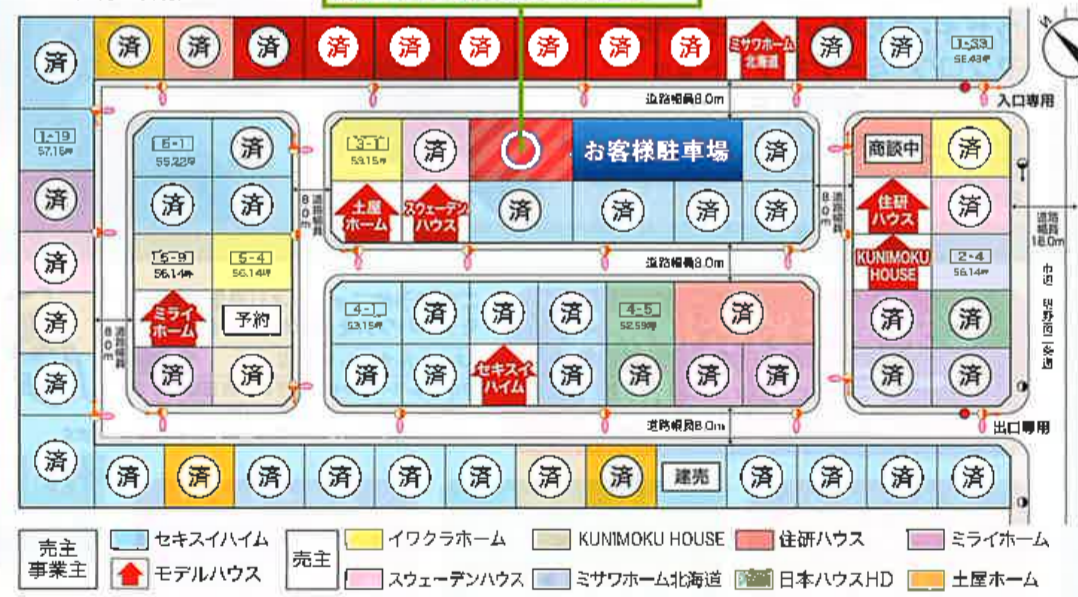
済 済 済 済 済 済 済 済 済 済 ミサワホーム北海道 済 済 1-33 56.43坪

済 1-19 57.15坪 済 済 済 済 済

道路幅員8.0m 入口専用

6-1 55.22坪 済 3-1 53.15坪 済 お客様駐車場 済 商談中 済

済 済 道路幅員8.0m 土屋ホーム スウェーデンハウス 済 済 済 済 道路幅員8.0m 住研ハウス 済

5-9 56.14坪 5-4 56.14坪 道路幅員8.0m KUNIMOKU HOUSE 2-4 56.14坪 道路幅員18.0m

ミライホーム 予約 道路幅員8.0m 4-1 53.15坪 済 済 済 4-5 52.59坪 済 済 済 市道 明野西一条通

済 済 済 済 セキスイハイム 済 済 済 済 済 済

道路幅員8.0m 出口専用

済 済 済 済 済 済 済 済 済 建売 済 済 済 済

| 売主 事業主 | セキスイハイム | 売主 | イワクラホーム | KUNIMOKU HOUSE | 住研ハウス | ミライホーム |
|---|---|---|---|---|---|---|
| | モデルハウス | | スウェーデンハウス | ミサワホーム北海道 | 日本ハウスHD | 土屋ホーム |